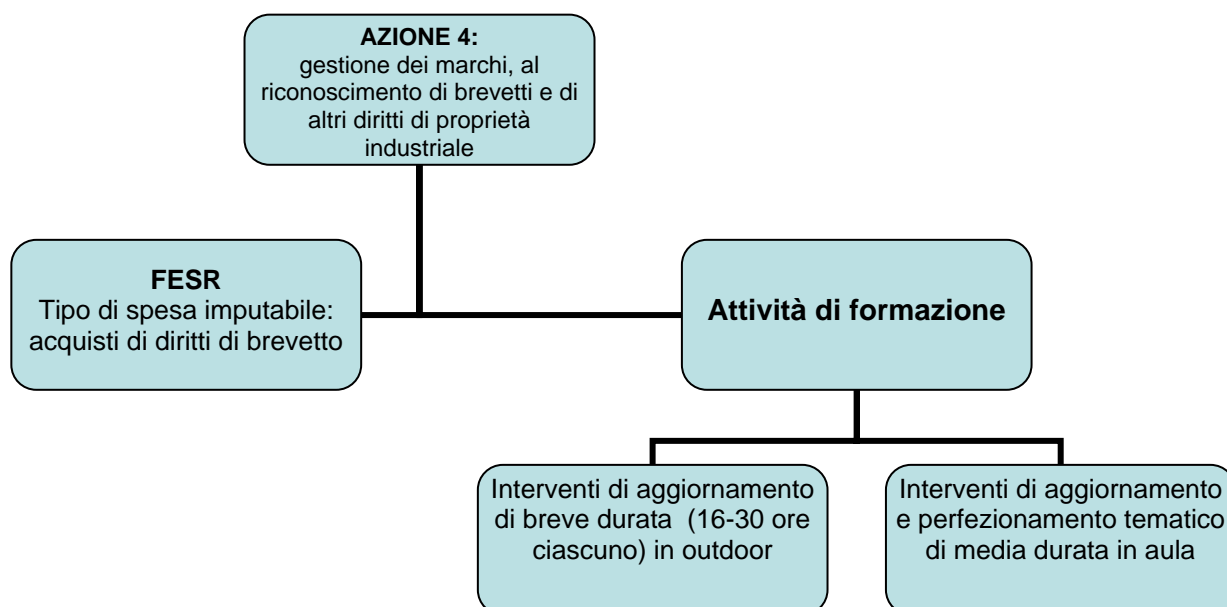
AZIONE 4:
gestione dei marchi, al riconoscimento di brevetti e di altri diritti di proprietà industriale

FESR
Tipo di spesa imputabile: acquisti di diritti di brevetto

Attività di formazione

Interventi di aggiornamento di breve durata (16-30 ore ciascuno) in outdoor

Interventi di aggiornamento e perfezionamento tematico di media durata in aula